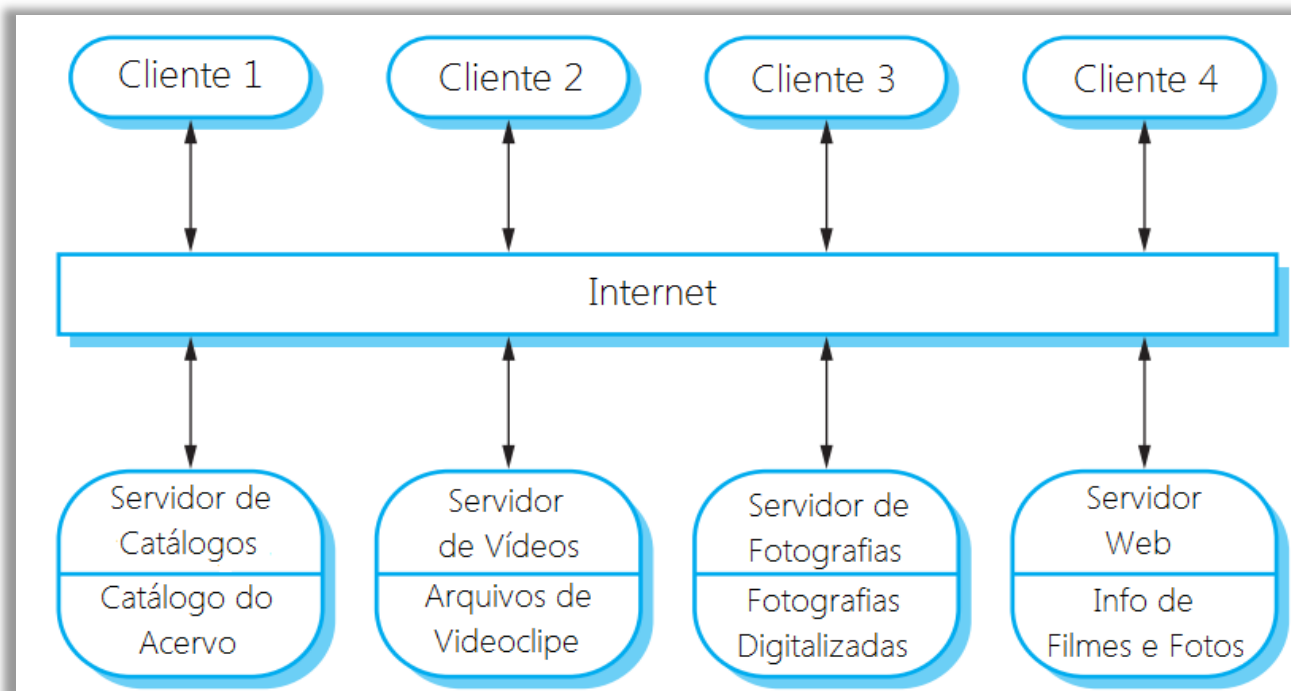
Cliente 1

Cliente 2

Cliente 3

Cliente 4

Internet

Servidor de Catálogos

Catálogo do Acervo

Servidor de Vídeos

Arquivos de Videoclipe

Servidor de Fotografias

Fotografias Digitalizadas

Servidor Web

Info de Filmes e Fotos